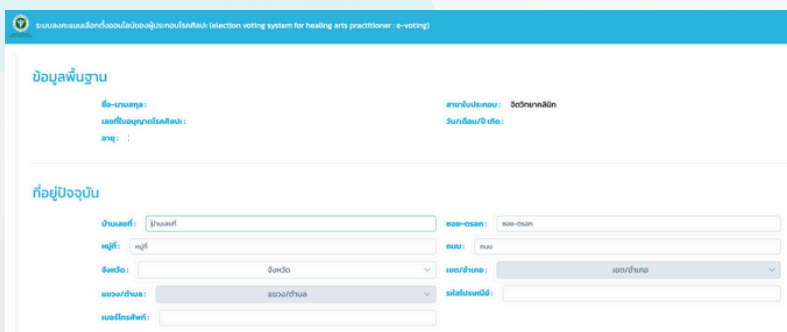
ระบบลงคะแนนเลือกตั้งออนไลน์ของผู้ประกอบโรคศิลปะ (election voting system for healing arts practitioner : e-voting)

ข้อมูลพื้นฐาน

ชื่อ-นามสกุล :
เลขที่ใบอนุญาตโรคศิลปะ :
อายุ : :

สาขาใบประกอบ : จิตวิทยาคลินิก
วัน/เดือน/ปี เกิด :

ที่อยู่ปัจจุบัน

บ้านเลขที่ : บ้านเลขที่
หมู่ที่ : หมู่ที่
จังหวัด : จังหวัด
แขวง/ตำบล : แขวง/ตำบล
เบอร์โทรศัพท์ :

ซอย-ตรอก : ซอย-ตรอก
ถนน : ถนน
เขต/อำเภอ : เขต/อำเภอ
รหัสไปรษณีย์ :